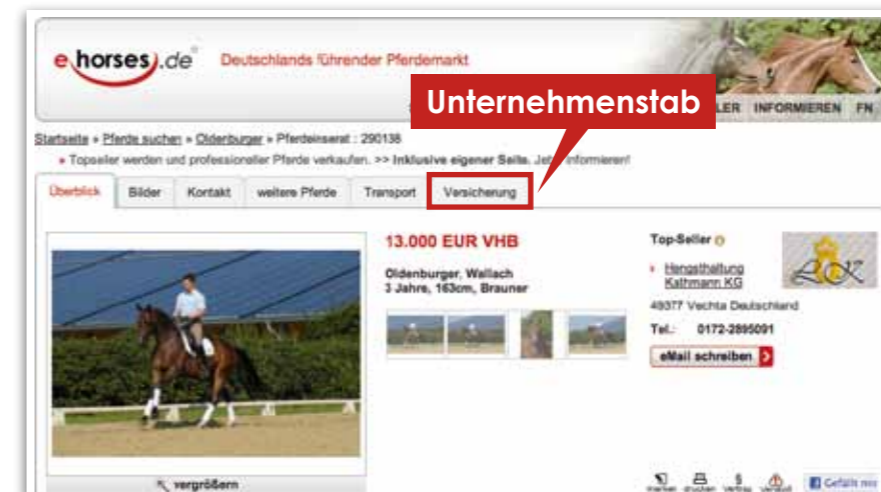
ehorses.de Deutschlands führender Pferdemarkt

Unternehmenstab

LER INFORMIEREN FN

Startseite » Pferde suchen » Oldenburger » Pferdeinserat : 290138

» Topseller werden und professioneller Pferde verkaufen. >> Inklusive eigener Seite. Jetzt informieren!

Überblick | Bilder | Kontakt | weitere Pferde | Transport | Versicherung

13.000 EUR VHB

Oldenburger, Wallach
3 Jahre, 163cm, Brauner

Top-Seller

» Hengsthaltung Kathmann KG

49377 Vechta Deutschland

Tel.: 0172-2895091

eMail schreiben

vergrößern

merken drucken Vertrag Verstoß

Gefällt mir